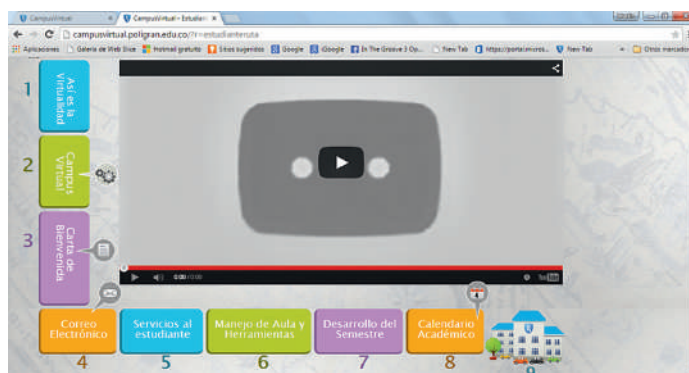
CampusVirtual | CampusVirtual - Estudian ×

campusvirtual.poligran.edu.co/?r=estudianteruta

Aplicaciones | Galería de Web Slice | Hotmail gratuito | Sitios sugeridos | Google | iGoogle | In The Groove 3 Op... | New Tab | https://portal.micros... | New Tab | Otros marcadores

1 Así es la Virtualidad

2 Campus Virtual

3 Carta de Bienvenida

0:00 / 0:00

Correo Electrónico 4

Servicios al estudiante 5

Manejo de Aula y Herramientas 6

Desarrollo del Semestre 7

Calendario Académico 8

9